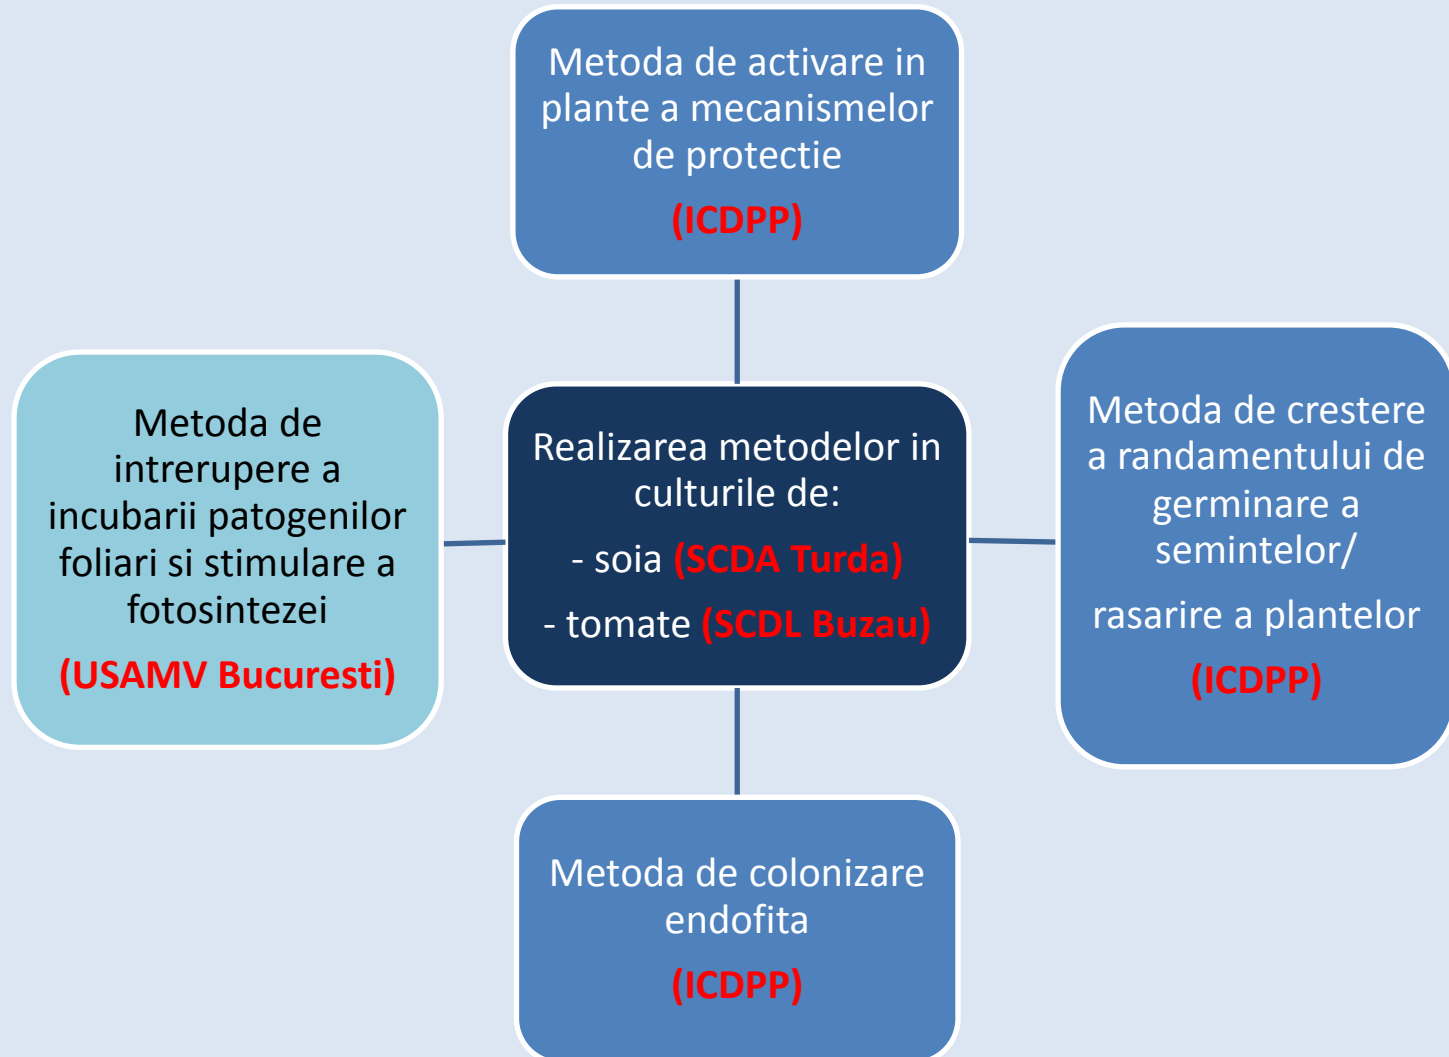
Metoda de activare in plante a mecanismelor de protectie

(ICDPP)

Metoda de intrerupere a incubarii patogenilor foliari si stimulare a fotosintezei

(USAMV Bucuresti)

Realizarea metodelor in culturile de:

- soia (SCDA Turda)

- tomate (SCDL Buzau)

Metoda de crestere a randamentului de germinare a semintelor/

rasarire a plantelor

(ICDPP)

Metoda de colonizare endofita

(ICDPP)